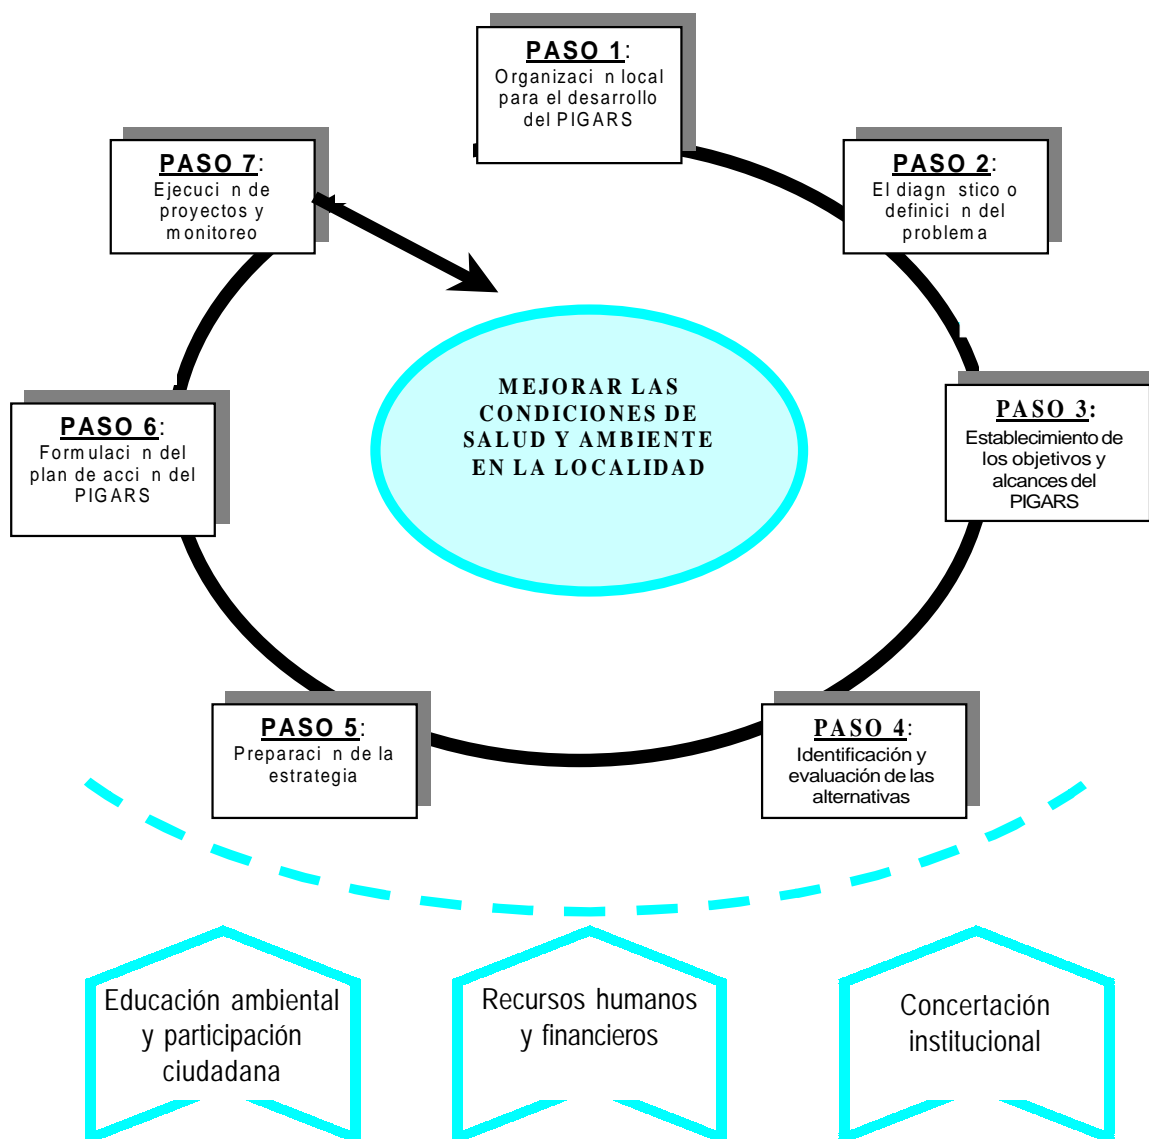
PASO 1:
Organizaci n local para el desarrollo del PIGARS

PASO 2:
El diagn stico o definici n del problema

PASO 3:
Establecimiento de los objetivos y alcances del PIGARS

PASO 4:
Identificación y evaluación de las alternativas

PASO 5:
Preparaci n de la estrategia

PASO 6:
Formulaci n del plan de acci n del PIGARS

PASO 7:
Ejecuci n de proyectos y monitoreo

MEJORAR LAS CONDICIONES DE SALUD Y AMBIENTE EN LA LOCALIDAD

Educación ambiental y participación ciudadana

Recursos humanos y financieros

Concertación institucional